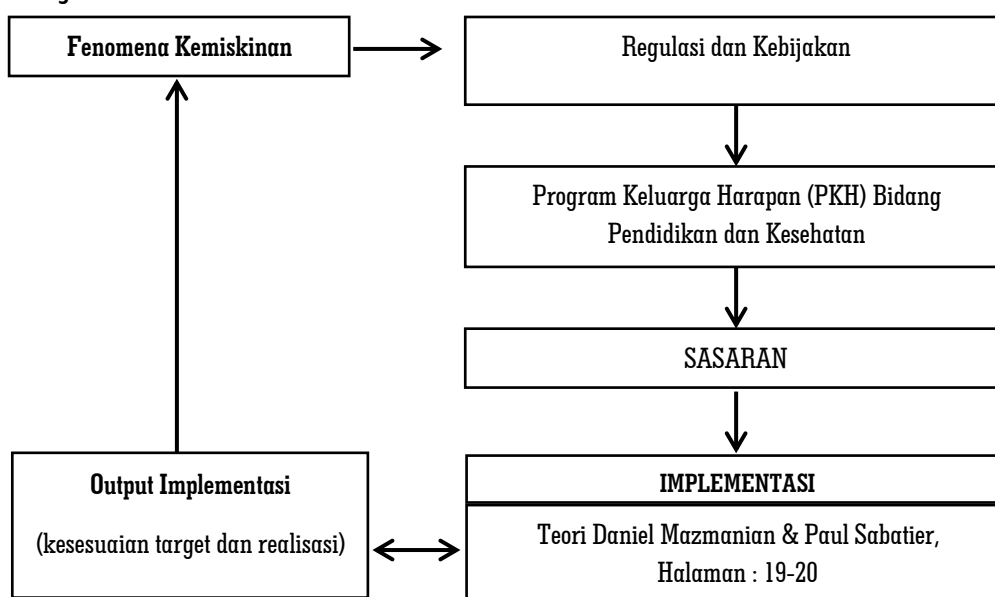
Fenomena Kemiskinan

Regulasi dan Kebijakan

Program Keluarga Harapan (PKH) Bidang Pendidikan dan Kesehatan

SASARAN

IMPLEMENTASI

Teori Daniel Mazmanian & Paul Sabatier, Halaman : 19-20

Output Implementasi

(kesesuaian target dan realisasi)